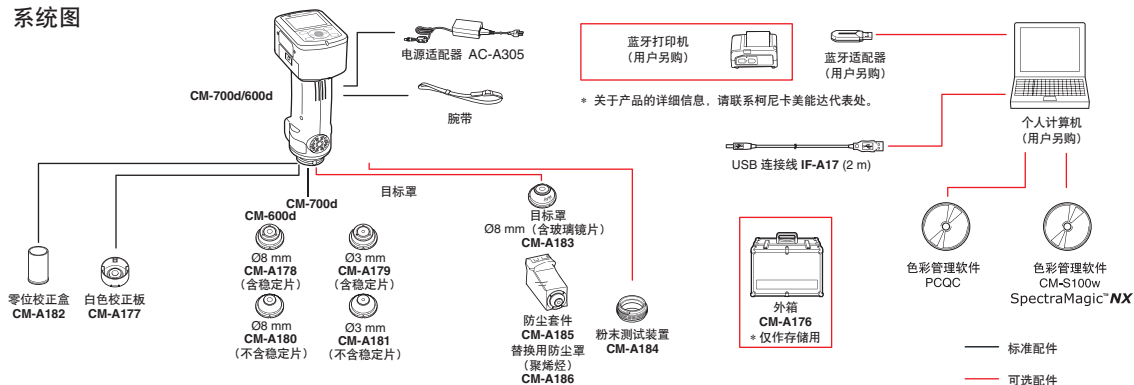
系统图

电源适配器 AC-A305

CM-700d/600d

腕带

蓝牙打印机
（用户另购）

蓝牙适配器
（用户另购）

＊ 关于产品的详细信息，请联系柯尼卡美能达代表处。

个人计算机
（用户另购）

USB 连接线 IF-A17 (2 m)

目标罩

CM-700d

CM-600d

Ø8 mm
CM-A178
（含稳定片）

Ø3 mm
CM-A179
（含稳定片）

Ø8 mm
CM-A180
（不含稳定片）

Ø3 mm
CM-A181
（不含稳定片）

目标罩
Ø8 mm（含玻璃镜片）
CM-A183

防尘套件
CM-A185
替换用防尘罩
（聚烯烃）
CM-A186

粉末测试装置
CM-A184

零位校正盒
CM-A182

白色校正板
CM-A177

外箱
CM-A176
＊仅作存储用

色彩管理软件
PCQC

色彩管理软件
CM-S100w
SpectraMagic™NX

标准配件

可选配件